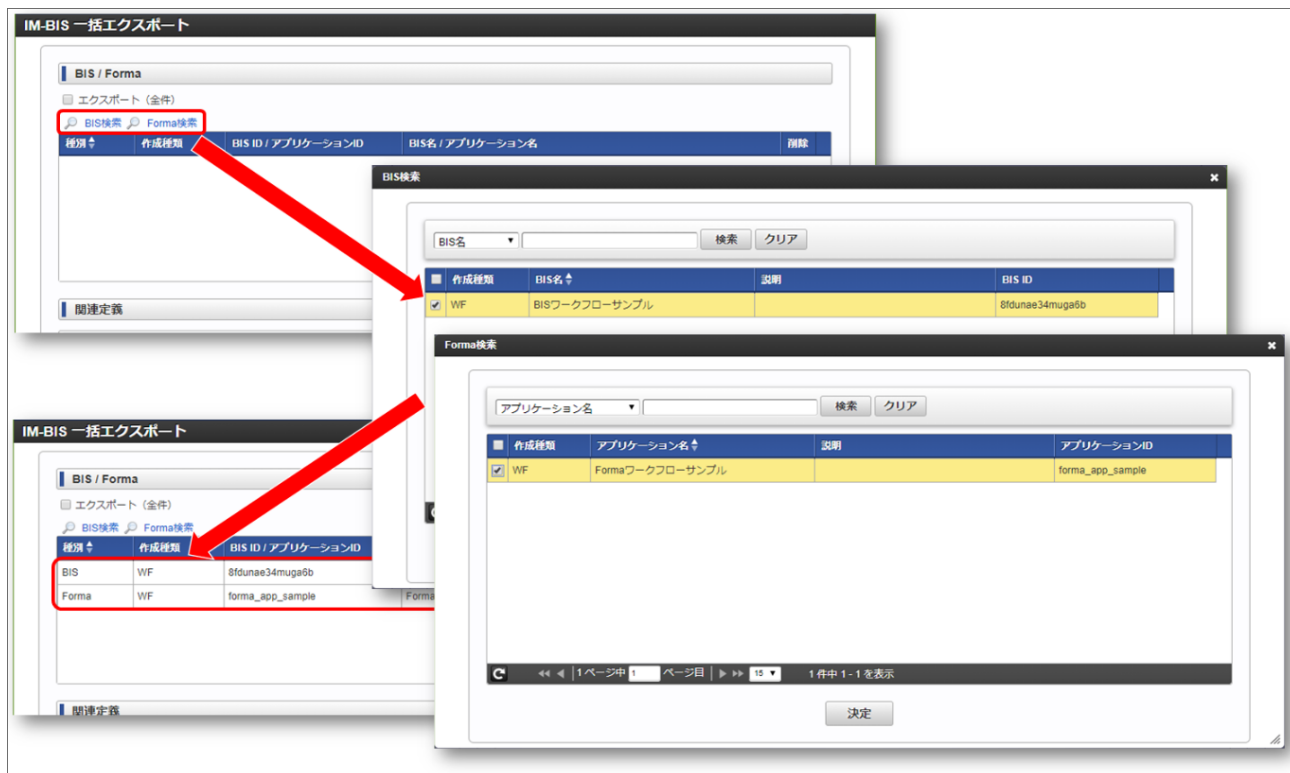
IM-BIS 一括エクスポート

BIS / Forma

エクスポート（全件）

BIS検索 Forma検索

| 種別 | 作成種類 | BIS ID / アプリケーションID | BIS名 / アプリケーション名 | 削除 |
|---|---|---|---|---|

関連定義

BIS検索

BIS名 検索 クリア

| | 作成種類 | BIS名 | 説明 | BIS ID |
|---|---|---|---|---|
| ✔ | WF | BISワークフローサンプル | | 8fdunae34muga6b |

Forma検索

アプリケーション名 検索 クリア

| | 作成種類 | アプリケーション名 | 説明 | アプリケーションID |
|---|---|---|---|---|
| ✔ | WF | Formaワークフローサンプル | | forma_app_sample |

1ページ中 1 ページ目 15 1件中 1 - 1 を表示

決定

IM-BIS 一括エクスポート

BIS / Forma

エクスポート（全件）

BIS検索 Forma検索

| 種別 | 作成種類 | BIS ID / アプリケーションID |
|---|---|---|
| BIS | WF | 8fdunae34muga6b |
| Forma | WF | forma_app_sample |

関連定義